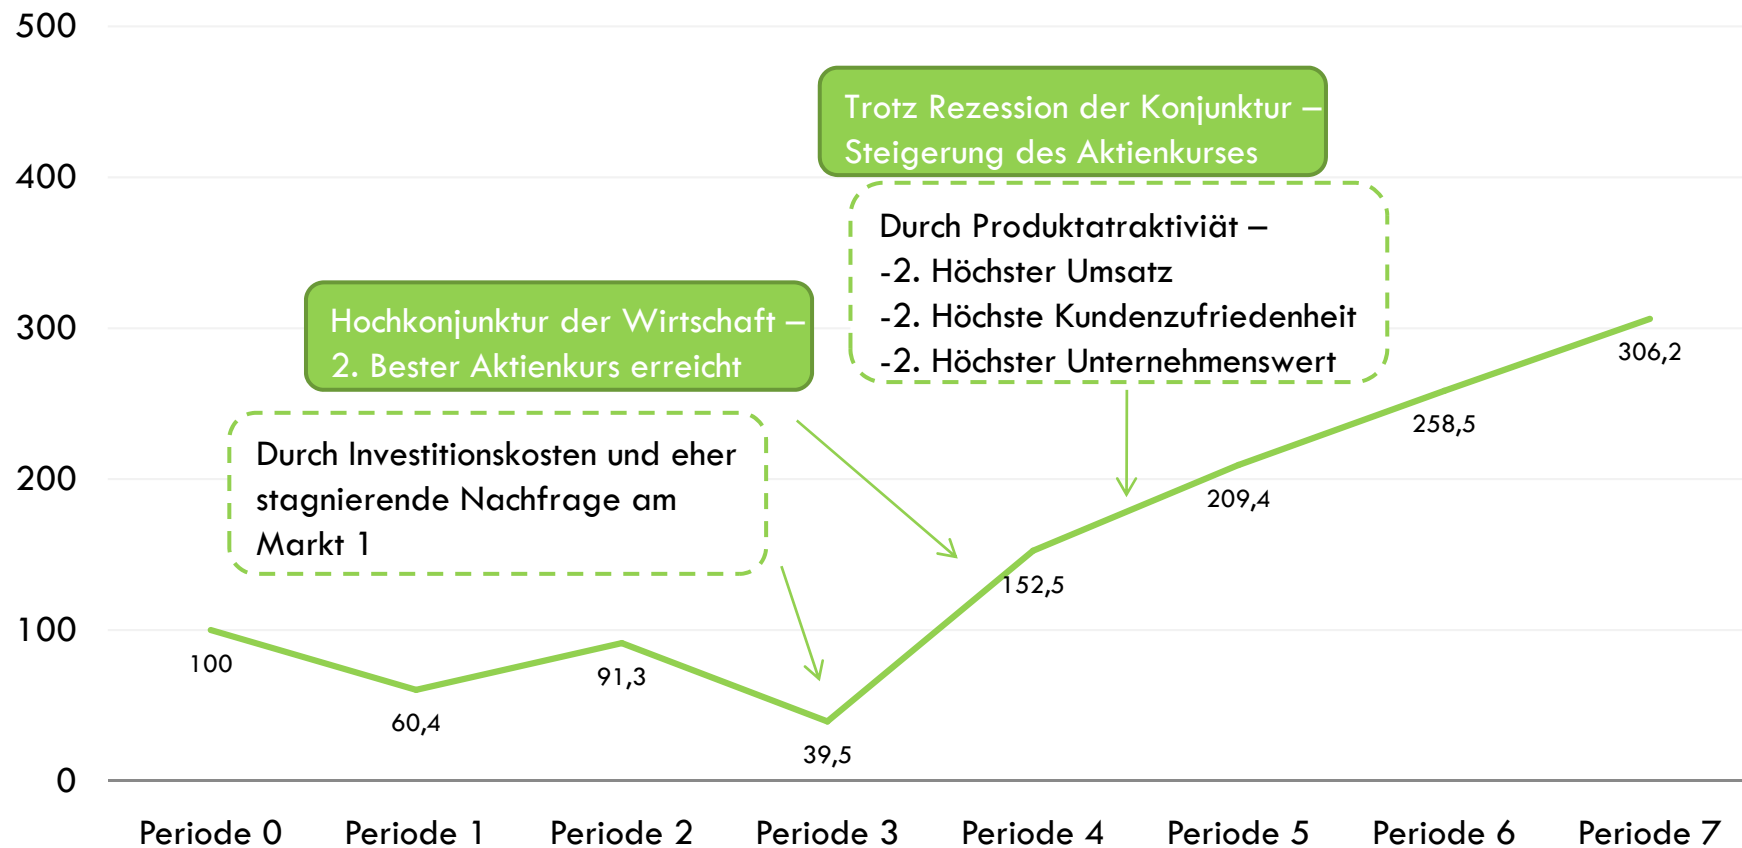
500

400

300

200

100

0

Trotz Rezession der Konjunktur – Steigerung des Aktienkurses

Durch Produktatraktiviät –
-2. Höchster Umsatz
-2. Höchste Kundenzufriedenheit
-2. Höchster Unternehmenswert

Hochkonjunktur der Wirtschaft – 2. Bester Aktienkurs erreicht

Durch Investitionskosten und eher stagnierende Nachfrage am Markt 1

100
60,4
91,3
39,5
152,5
209,4
258,5
306,2

Periode 0
Periode 1
Periode 2
Periode 3
Periode 4
Periode 5
Periode 6
Periode 7